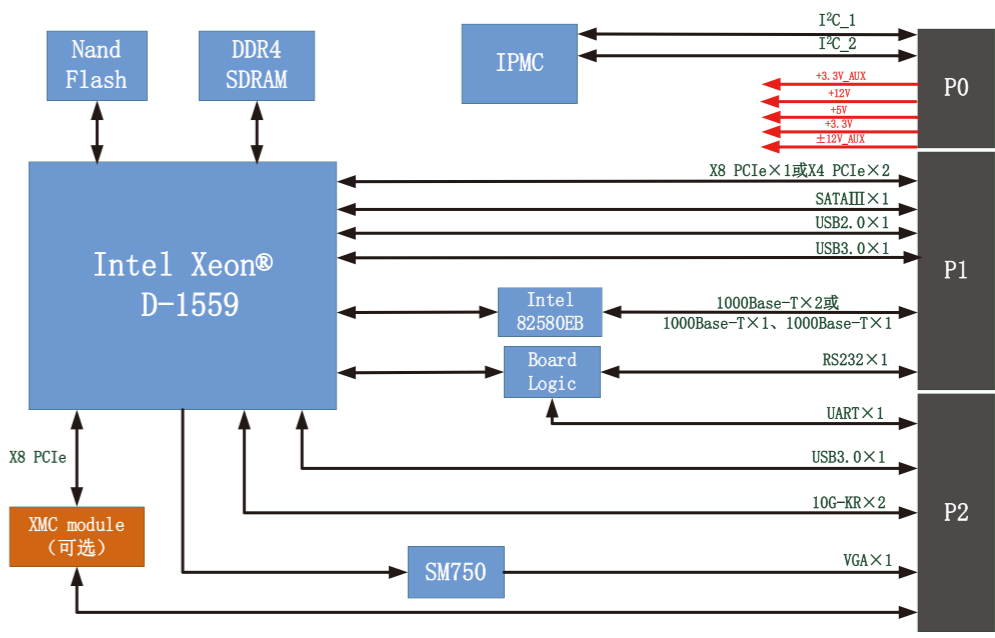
Nand Flash

DDR4 SDRAM

IPMC

$I^2C\_1$

$I^2C\_2$

P0

+3.3V_AUX

+12V

+5V

+3.3V

±12V_AUX

Intel Xeon® D-1559

X8 PCIe×1或X4 PCIe×2

SATAⅢ×1

USB2.0×1

USB3.0×1

P1

Intel 82580EB

1000Base-T×2或 1000Base-T×1、1000Base-T×1

Board Logic

RS232×1

UART×1

X8 PCIe

USB3.0×1

10G-KR×2

P2

XMC module (可选)

SM750

VGA×1